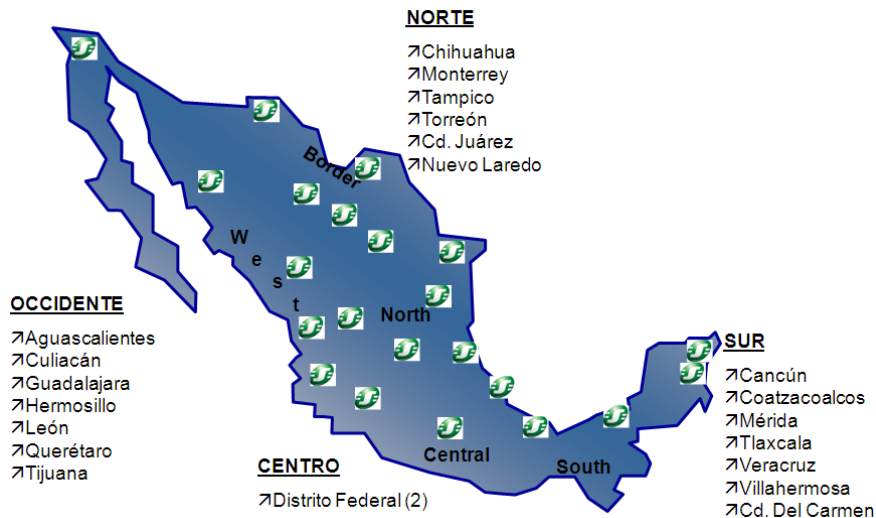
NORTE
↗Chihuahua
↗Monterrey
↗Tampico
↗Torreón
↗Cd. Juárez
↗Nuevo Laredo

Border

W
e
s
t

North

OCCIDENTE
↗Aguascalientes
↗Culiacán
↗Guadalajara
↗Hermosillo
↗León
↗Querétaro
↗Tijuana

SUR
↗Cancún
↗Coatzacoalcos
↗Mérida
↗Tlaxcala
↗Veracruz
↗Villahermosa
↗Cd. Del Carmen

Central

South

CENTRO
↗Distrito Federal (2)